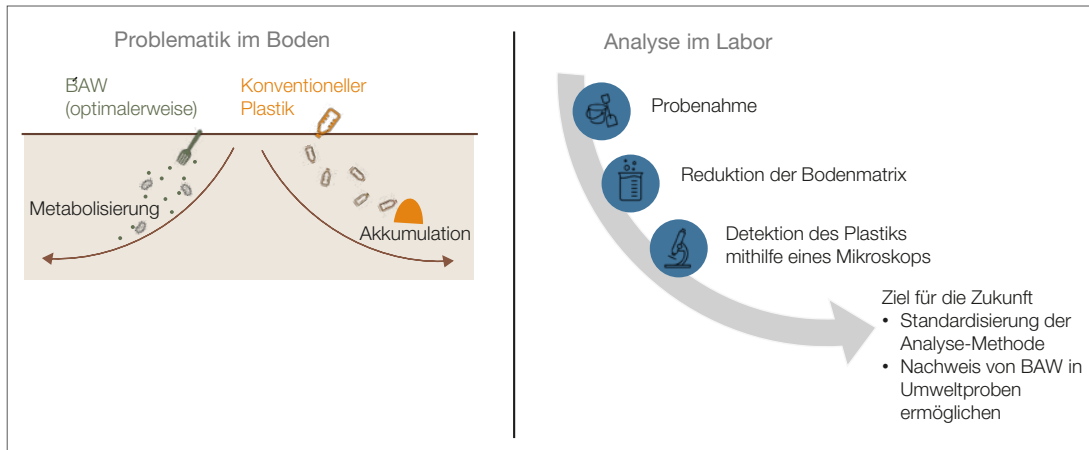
Problematik im Boden

BAW (optimalerweise)

Konventioneller Plastik

Metabolisierung

Akkumulation

Analyse im Labor

Probenahme

Reduktion der Bodenmatrix

Detektion des Plastiks mithilfe eines Mikroskops

Ziel für die Zukunft
• Standardisierung der Analyse-Methode
• Nachweis von BAW in Umweltproben ermöglichen